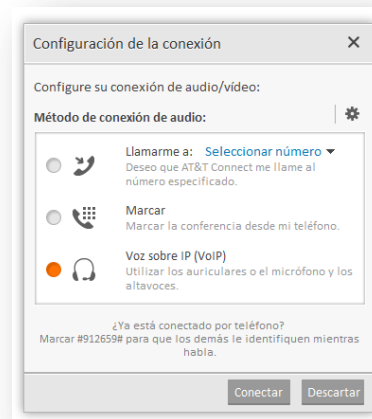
Configuración de la conexión ✕

Configure su conexión de audio/vídeo:

Método de conexión de audio:

Llamarme a: Seleccionar número
Deseo que AT&T Connect me llame al número especificado.

Marcar
Marcar la conferencia desde mi teléfono.

Voz sobre IP (VoIP)
Utilizar los auriculares o el micrófono y los altavoces.

¿Ya está conectado por teléfono?
Marcar #912659# para que los demás le identifiquen mientras habla.

Conectar Descartar